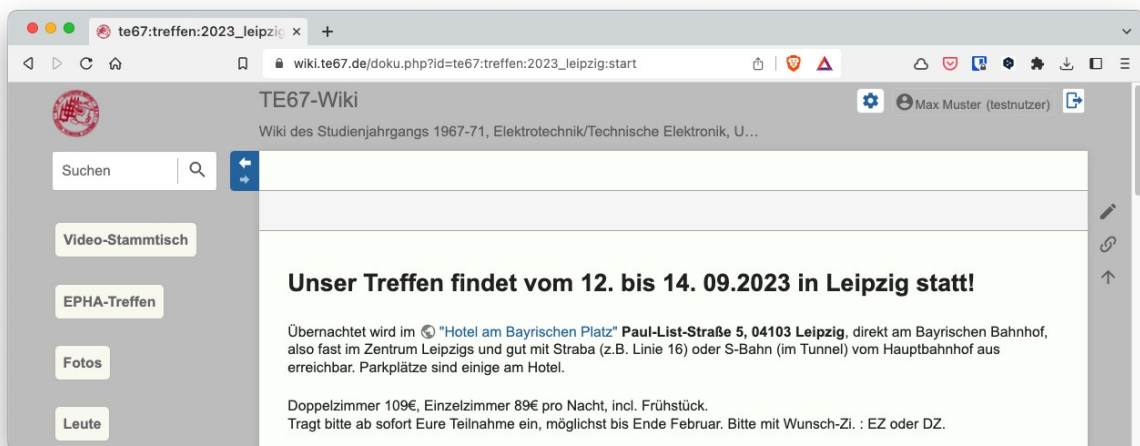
te67:treffen:2023_leipzig ×
+

wiki.te67.de/doku.php?id=te67:treffen:2023_leipzig:start

TE67-Wiki

Wiki des Studienjahrgangs 1967-71, Elektrotechnik/Technische Elektronik, U…

Max Muster (testnutzer)

Suchen

Video-Stammtisch

EPHA-Treffen

Fotos

Leute

Unser Treffen findet vom 12. bis 14. 09.2023 in Leipzig statt!

Übernachtet wird im "Hotel am Bayrischen Platz" **Paul-List-Straße 5, 04103 Leipzig**, direkt am Bayrischen Bahnhof, also fast im Zentrum Leipzigs und gut mit Straba (z.B. Linie 16) oder S-Bahn (im Tunnel) vom Hauptbahnhof aus erreichbar. Parkplätze sind einige am Hotel.

Doppelzimmer 109€, Einzelzimmer 89€ pro Nacht, incl. Frühstück.
Tragt bitte ab sofort Eure Teilnahme ein, möglichst bis Ende Februar. Bitte mit Wunsch-Zi. : EZ oder DZ.